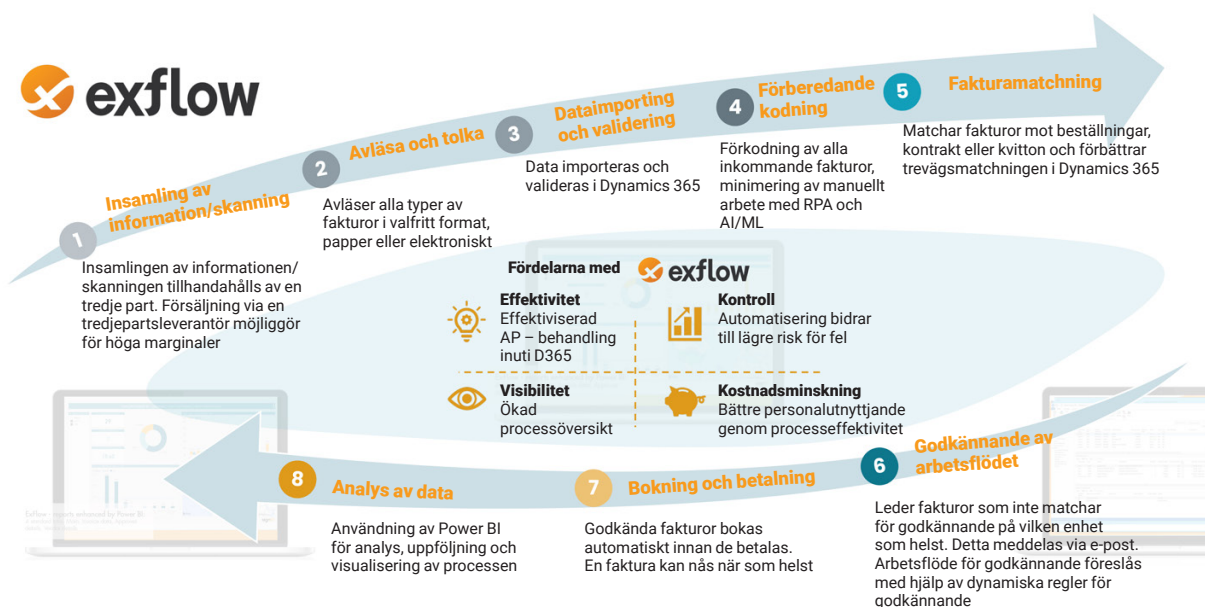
exflow

1
Insamling av information/skanning
Insamlingen av informationen/ skanningen tillhandahålls av en tredje part. Försäljning via en tredjepartsleverantör möjliggör för höga marginaler

2
Avläsa och tolka
Avläser alla typer av fakturor i valfritt format, papper eller elektroniskt

3
Dataimporting och validering
Data importeras och valideras i Dynamics 365

4
Förberedande kodning
Förkodning av alla inkommande fakturor, minimering av manuellt arbete med RPA och AI/ML

5
Fakturamatchning
Matchar fakturor mot beställningar, kontrakt eller kvitton och förbättrar trevägsmatchningen i Dynamics 365

Fördelarna med exflow

Effektivitet
Effektiviserad AP – behandling inuti D365

Kontroll
Automatisering bidrar till lägre risk för fel

Visibilitet
Ökad processöversikt

Kostnadsminskning
Bättre personalutnyttjande genom processeffektivitet

6
Godkännande av arbetsflödet
Leder fakturor som inte matchar för godkännande på vilken enhet som helst. Detta meddelas via e-post. Arbetsflöde för godkännande föreslås med hjälp av dynamiska regler för godkännande

7
Bokning och betalning
Godkända fakturor bokas automatiskt innan de betalas. En faktura kan nås när som helst

8
Analys av data
Användning av Power BI för analys, uppföljning och visualisering av processen